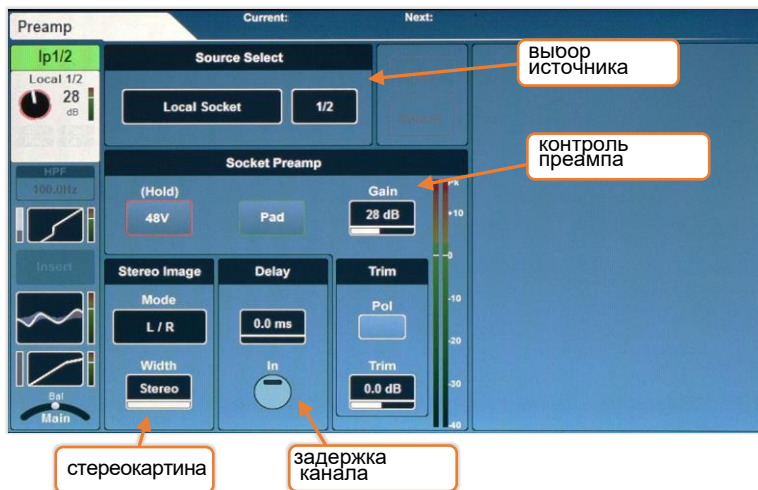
Preamp
Current:
Next:

Ip1/2
Local 1/2
28
dB
HPF
100.0Hz
Insert
Bal
Main

Source Select
Local Socket
1/2

выбор источника

Socket Preamp
(Hold)
48V
Pad
Gain
28 dB

контроль преампа

Pk
+10
0
-10
-20
-30
-40

Stereo Image
Mode
L / R
Width
Stereo

Delay
0.0 ms
In

Trim
Pol
Trim
0.0 dB

стереокартина

задержка канала